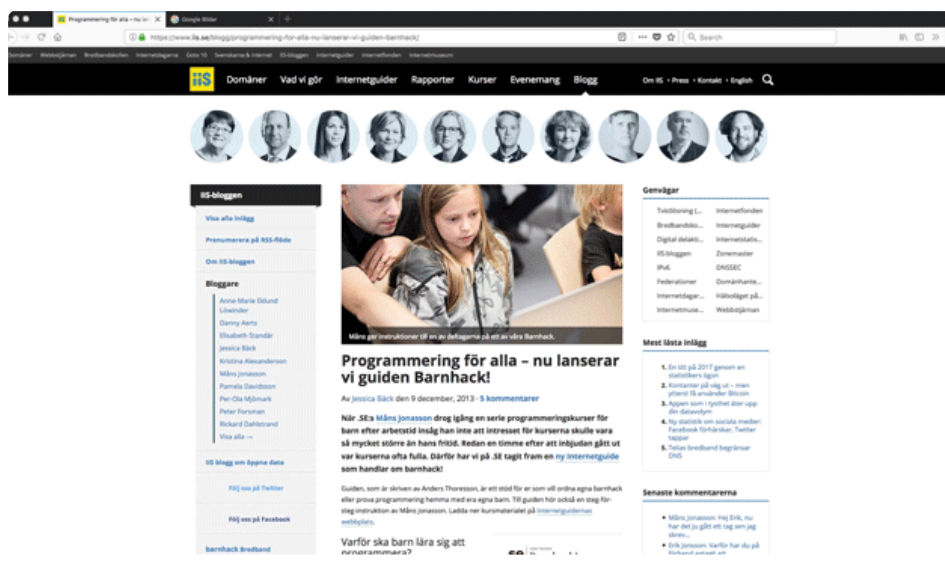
Programmering för alla – nu lanse ×
Google Bilder ×

https://www.iis.se/blogg/programmering-for-alla-nu-lanserar-vi-guiden-barnhack/

Search

Domäner Webbstjärnan Bredbandskollen Internetdagarna Goto 10 Svenskarna & Internet IIS-bloggen Internetguider Internetfonden Internetmuseum

IIS Domäner Vad vi gör Internetguider Rapporter Kurser Evenemang Blogg

Om IIS • Press • Kontakt • English

IIS-bloggen

Visa alla inlägg

Prenumerera på RSS-flöde

Om IIS-bloggen

Bloggare

Anne-Marie Eklund Löwinder
Danny Aerts
Elisabeth Standär
Jessica Bäck
Kristina Alexanderson
Måns Jonasson
Pamela Davidsson
Per-Ola Mjömark
Peter Forsman
Rickard Dahlstrand
Visa alla →

IIS blogg om öppna data

Följ oss på Twitter

Följ oss på Facebook

barnhack Bredband

Måns ger instruktioner till en av deltagarna på ett av våra Barnhack.

Programmering för alla – nu lanserar vi guiden Barnhack!

Av Jessica Bäck den 9 december, 2013 · 5 kommentarer

När .SE:s Måns Jonasson drog igång en serie programmeringskurser för barn efter arbetstid insåg han inte att intresset för kurserna skulle vara så mycket större än hans fritid. Redan en timme efter att inbjudan gått ut var kurserna ofta fulla. Därför har vi på .SE tagit fram en ny Internetguide som handlar om barnhack!

Guiden, som är skriven av Anders Thoresson, är ett stöd för er som vill ordna egna barnhack eller prova programmering hemma med era egna barn. Till guiden hör också en steg-för-steg-instruktion av Måns Jonasson. Ladda ner kursmaterialet på Internetguidernas webbplats.

Varför ska barn lära sig att programmera?

Genvägar

| Tvistlösning (... | Internetfonden |
|---|---|
| Bredbandsko... | Internetguider |
| Digital delakti... | Internetstatis... |
| IIS-bloggen | Zonemaster |
| IPv6 | DNSSEC |
| Federationer | Domänhante... |
| Internetdagar... | Hälsoläget på... |
| Internetmuse... | Webbstjärnan |

Mest lästa inlägg

1. En titt på 2017 genom en statistikers ögon
2. Kontanter på väg ut – men ytterst få använder Bitcoin
3. Appen som i tysthet äter upp din datavolym
4. Ny statistik om sociala medier: Facebook förlorar, Twitter tappar
5. Telias bredband begränsar DNS

Senaste kommentarerna

• Måns Jonasson: Hej Erik, nu har det ju gått ett tag sen jag skrev...
• Erik Jonsson: Varför har du på förhand antagit att...